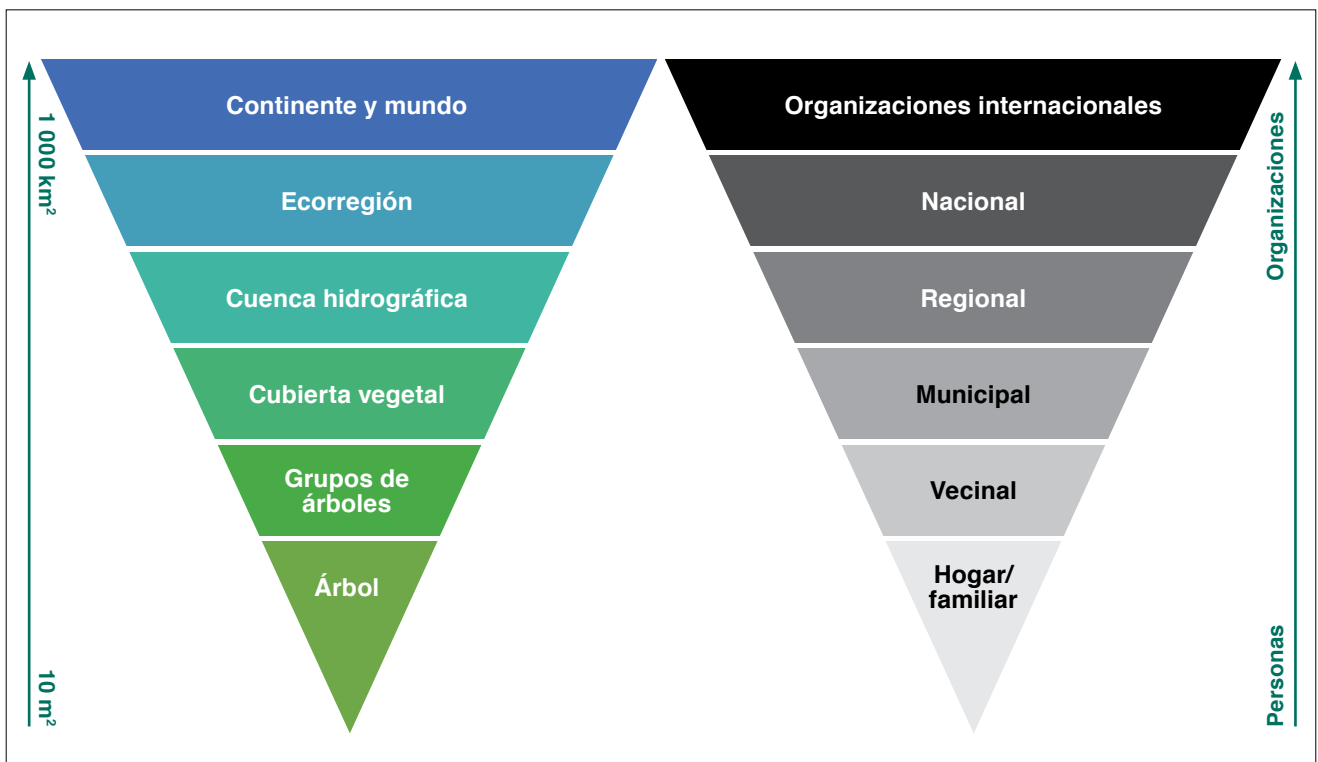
1 000 km$^2$

10 m$^2$

Continente y mundo

Ecorregión

Cuenca hidrográfica

Cubierta vegetal

Grupos de árboles

Árbol

Organizaciones internacionales

Nacional

Regional

Municipal

Vecinal

Hogar/ familiar

Organizaciones

Personas